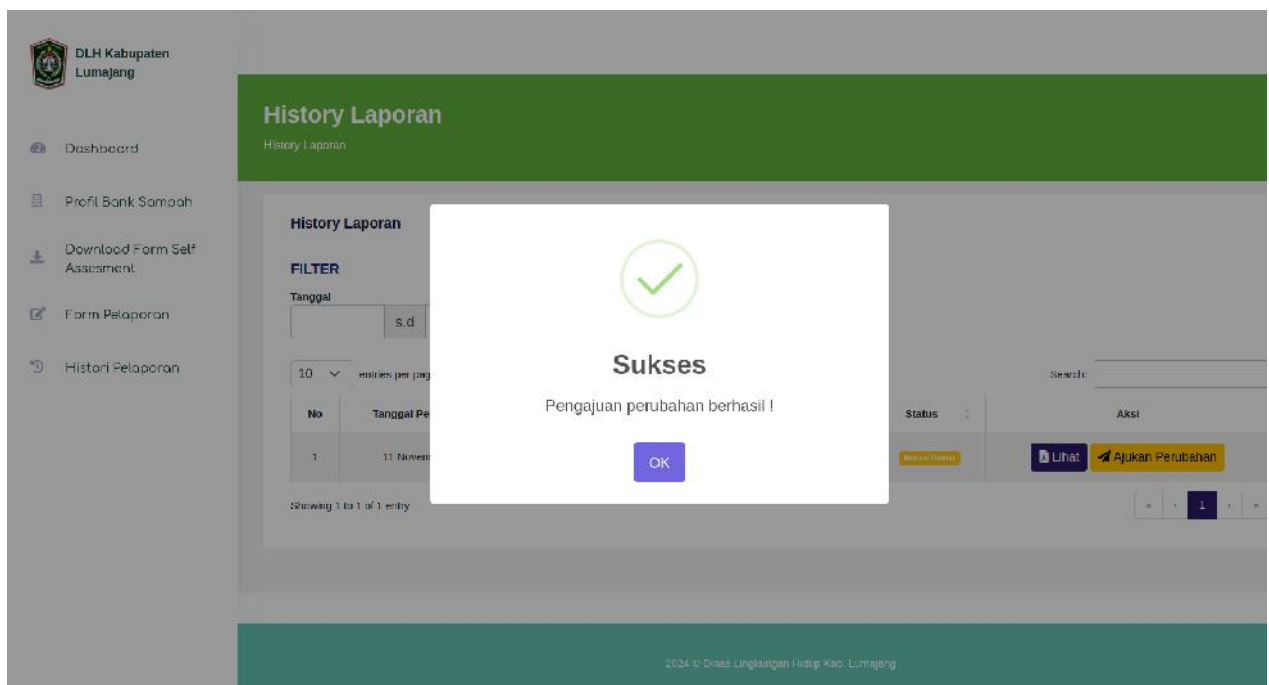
DLH Kabupaten Lumajang

Dashboard

Profil Bank Sampah

Download Form Self Assesment

Form Pelaporan

Histori Pelaporan

History Laporan

History Laporan

History Laporan

FILTER

Tanggal

s.d

10 entries per pag

No

Tanggal Pe

1

11 Novem

Status

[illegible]

Search:

Aksi

Lihat

Ajukan Perubahan

Showing 1 to 1 of 1 entry

« ‹ 1 › »

Sukses

Pengajuan perubahan berhasil !

OK

2024 © Dinas Lingkungan Hidup Kab. Lumajang